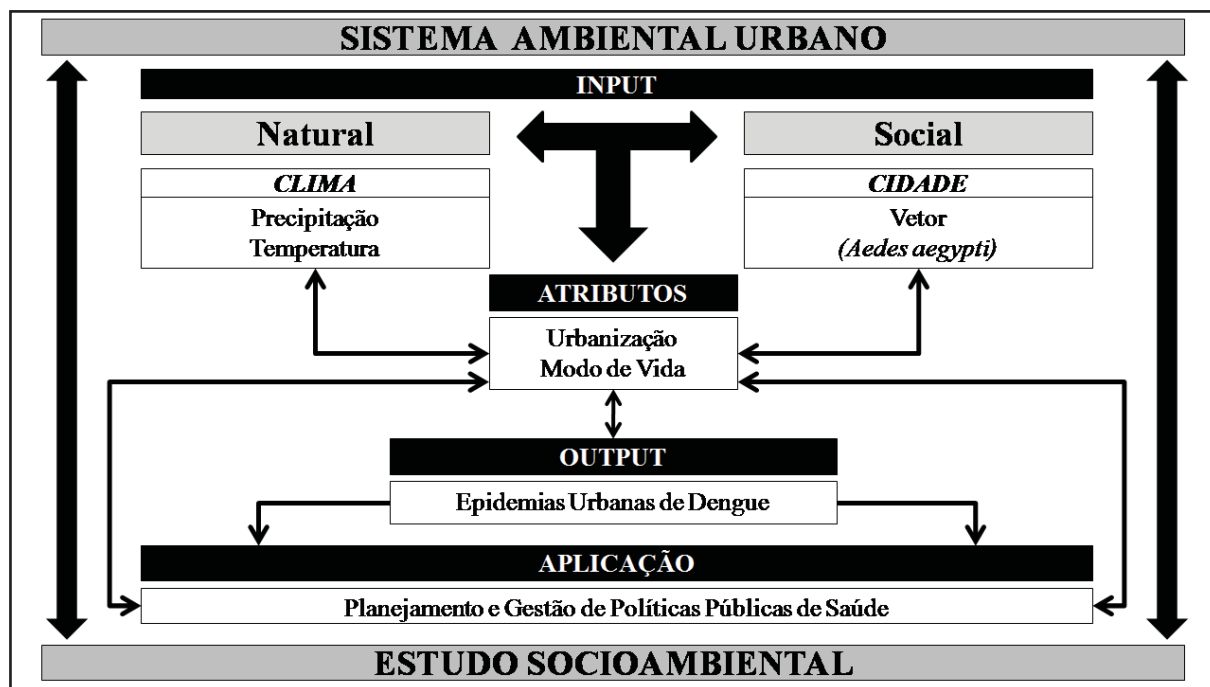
SISTEMA AMBIENTAL URBANO

INPUT

Natural

Social

CLIMA

Precipitação
Temperatura

CIDADE

Vetor
(Aedes aegypti)

ATRIBUTOS

Urbanização
Modo de Vida

OUTPUT

Epidemias Urbanas de Dengue

APLICAÇÃO

Planejamento e Gestão de Políticas Públicas de Saúde

ESTUDO SOCIOAMBIENTAL